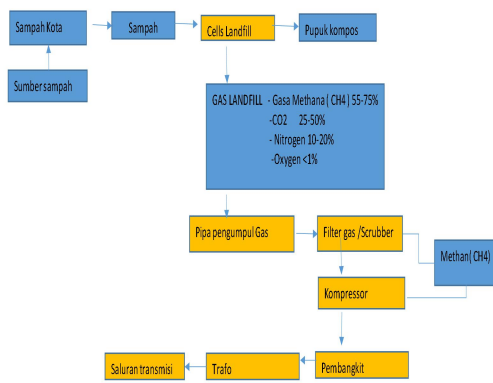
Sampah Kota

Sampah

Cells Landfill

Pupuk kompos

Sumber sampah

GAS LANDFILL - Gasa Methana ( CH4 ) 55-75%
-CO2 25-50%
- Nitrogen 10-20%
-Oxygen <1%

Pipa pengumpul Gas

Filter gas /Scrubber

Methan( CH4)

Kompressor

Pembangkit

Trafo

Saluran transmisi